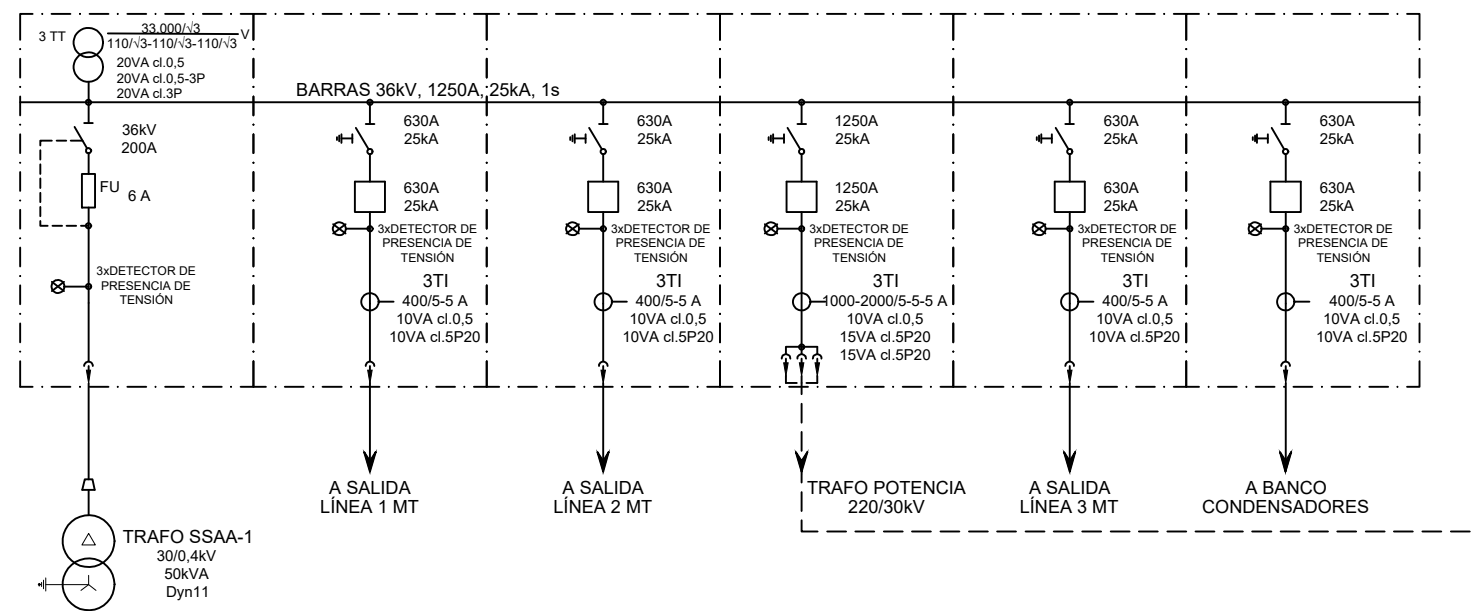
3 TT $\frac{33.000/\sqrt{3}}{110/\sqrt{3}-110/\sqrt{3}-110/\sqrt{3}}$ V
20VA cl.0,5
20VA cl.0,5-3P
20VA cl.3P

BARRAS 36kV, 1250A, 25kA, 1s

36kV
200A
FU
6 A
3xDETECTOR DE PRESENCIA DE TENSIÓN

630A
25kA
630A
25kA
3xDETECTOR DE PRESENCIA DE TENSIÓN
3TI
400/5-5 A
10VA cl.0,5
10VA cl.5P20
A SALIDA LÍNEA 1 MT

630A
25kA
630A
25kA
3xDETECTOR DE PRESENCIA DE TENSIÓN
3TI
400/5-5 A
10VA cl.0,5
10VA cl.5P20
A SALIDA LÍNEA 2 MT

1250A
25kA
1250A
25kA
3xDETECTOR DE PRESENCIA DE TENSIÓN
3TI
1000-2000/5-5-5 A
10VA cl.0,5
15VA cl.5P20
15VA cl.5P20
TRAFO POTENCIA 220/30kV

630A
25kA
630A
25kA
3xDETECTOR DE PRESENCIA DE TENSIÓN
3TI
400/5-5 A
10VA cl.0,5
10VA cl.5P20
A SALIDA LÍNEA 3 MT

630A
25kA
630A
25kA
3xDETECTOR DE PRESENCIA DE TENSIÓN
3TI
400/5-5 A
10VA cl.0,5
10VA cl.5P20
A BANCO CONDENSADORES

TRAFO SSAA-1
30/0,4kV
50kVA
Dyn11